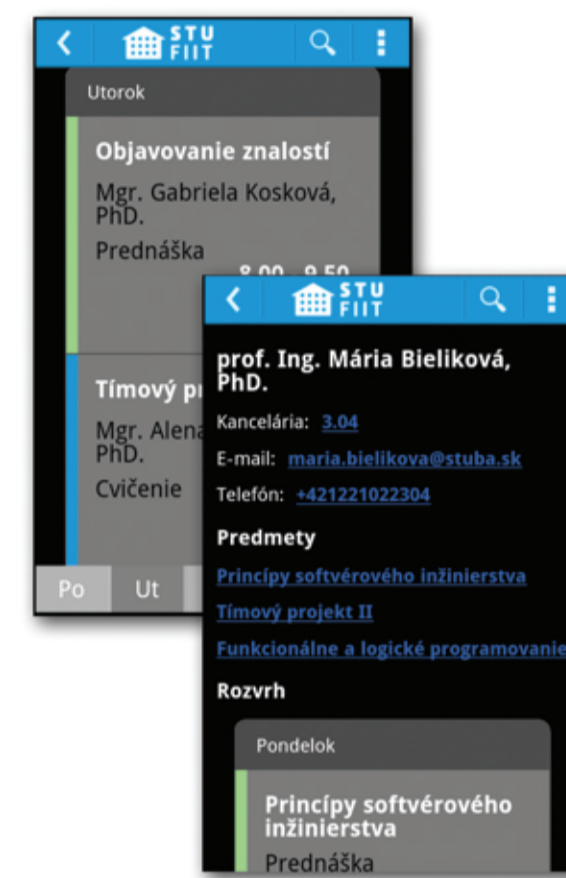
STU FIIT

Utorok

Objavovanie znalostí

Mgr. Gabriela Kosková, PhD.

Prednáška

Tímový pr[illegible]

Mgr. Alena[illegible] PhD.

Cvičenie

Po Ut

STU FIIT

prof. Ing. Mária Bieliková, PhD.

Kancelária: 3.04

E-mail: maria.bielikova@stuba.sk

Telefón: +421221022304

Predmety

Princípy softvérového inžinierstva

Tímový projekt II

Funkcionálne a logické programovanie

Rozvrh

Pondelok

Princípy softvérového inžinierstva

Prednáška